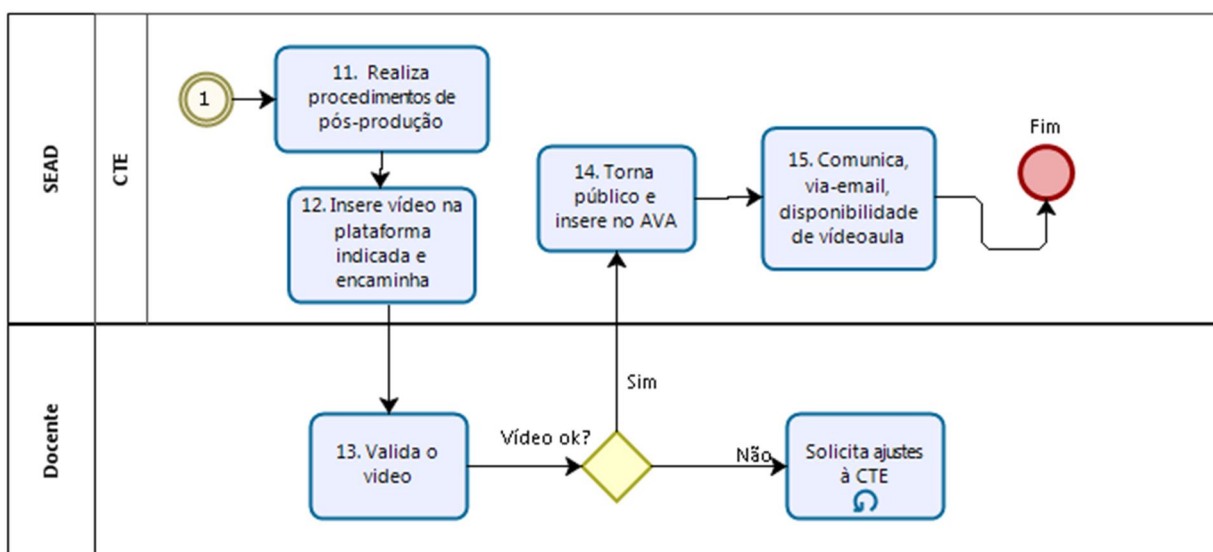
SEAD

CTE

1

11. Realiza procedimentos de pós-produção

12. Insere vídeo na plataforma indicada e encaminha

14. Torna público e insere no AVA

15. Comunica, via-email, disponibilidade de vídeoaula

Fim

Docente

13. Valida o video

Vídeo ok?

Sim

Não

Solicita ajustes à CTE